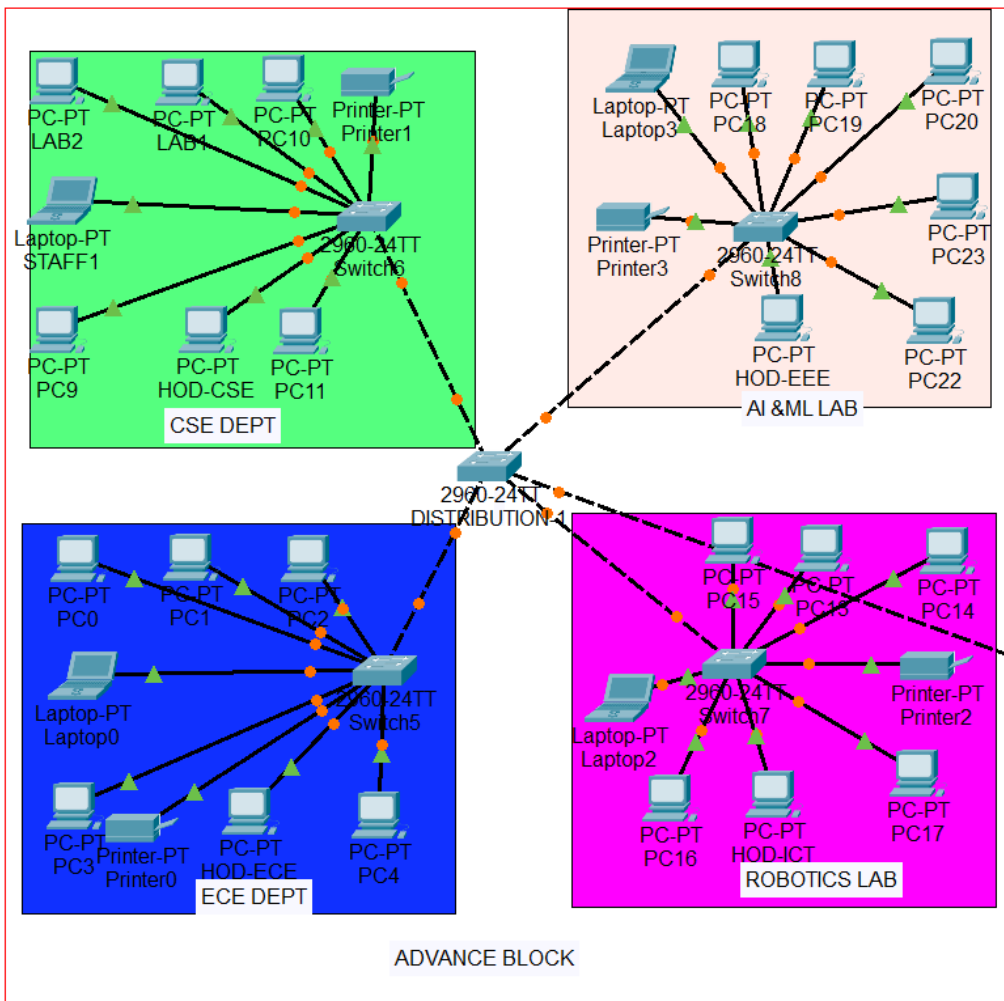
PC-PT
LAB2

PC-PT
LAB1

PC-PT
PC10

Printer-PT
Printer1

Laptop-PT
STAFF1

2960-24TT
Switch6

PC-PT
PC9

PC-PT
HOD-CSE

PC-PT
PC11

CSE DEPT

Laptop-PT
Laptop3

PC-PT
PC18

PC-PT
PC19

PC-PT
PC20

Printer-PT
Printer3

2960-24TT
Switch8

PC-PT
PC23

PC-PT
HOD-EEE

PC-PT
PC22

AI &ML LAB

2960-24TT
DISTRIBUTION-1

PC-PT
PC0

PC-PT
PC1

PC-PT
PC2

Laptop-PT
Laptop0

2960-24TT
Switch5

PC-PT
PC3

Printer-PT
Printer0

PC-PT
HOD-ECE

PC-PT
PC4

ECE DEPT

PC-PT
PC15

PC-PT
PC13

PC-PT
PC14

2960-24TT
Switch7

Printer-PT
Printer2

Laptop-PT
Laptop2

PC-PT
PC16

PC-PT
HOD-ICT

PC-PT
PC17

ROBOTICS LAB

ADVANCE BLOCK